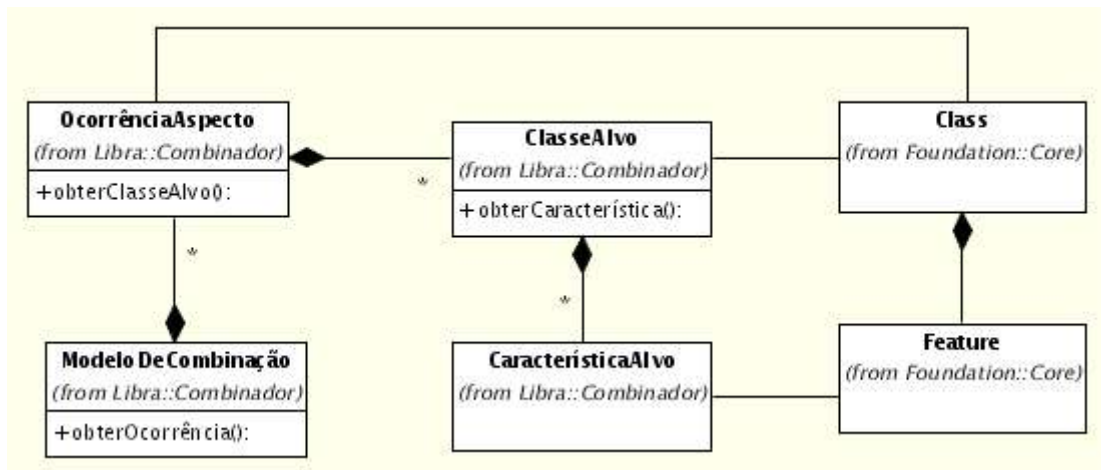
OcorrênciaAspecto
(from Libra::Combinador)
+obterClasseAlvo():

*

ClasseAlvo
(from Libra::Combinador)
+obterCaracterística():

Class
(from Foundation::Core)

*

*

ModeloDeCombinação
(from Libra::Combinador)
+obterOcorrência():

CaracterísticaAlvo
(from Libra::Combinador)

Feature
(from Foundation::Core)